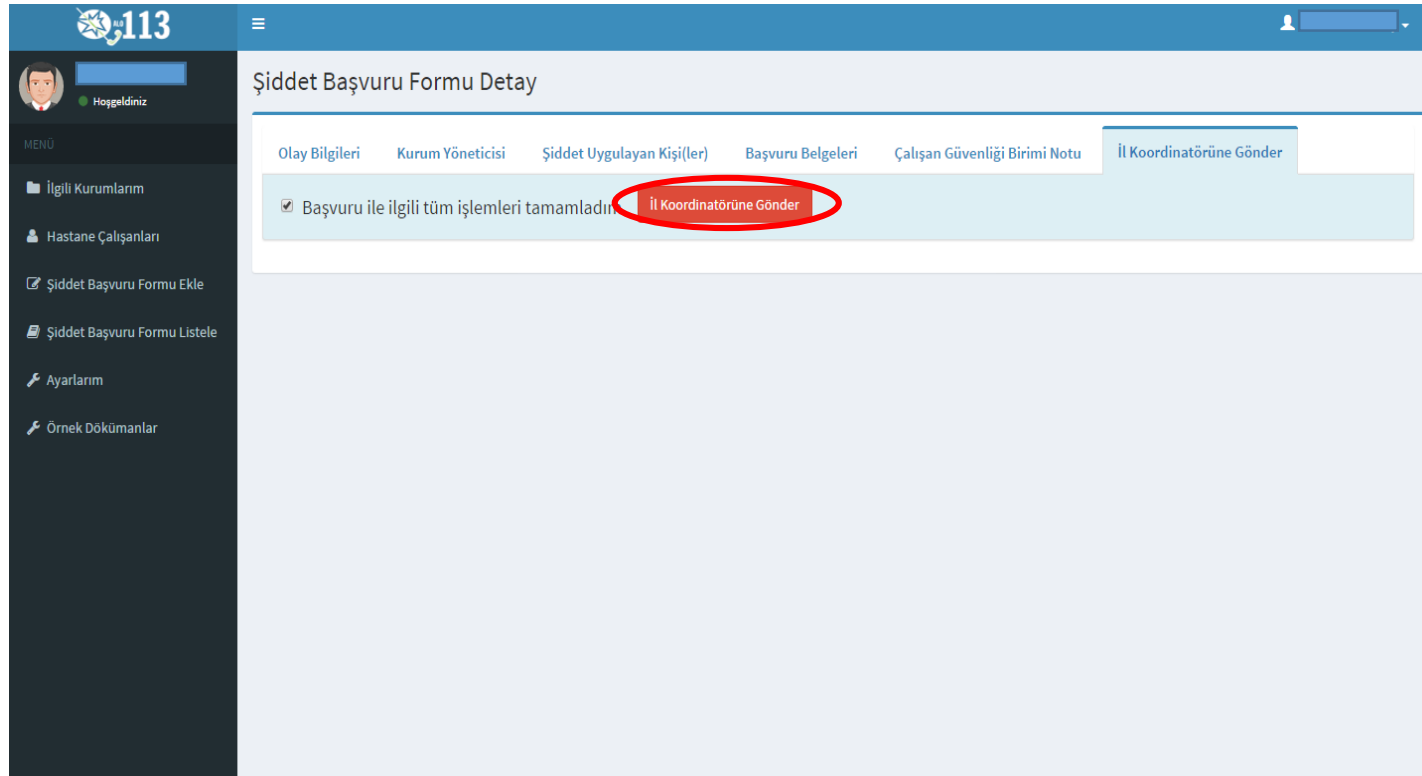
113

≡

Hoşgeldiniz

MENÜ

İlgili Kurumlarım

Hastane Çalışanları

Şiddet Başvuru Formu Ekle

Şiddet Başvuru Formu Listele

Ayarlarım

Örnek Dökümanlar

Şiddet Başvuru Formu Detay

Olay Bilgileri | Kurum Yöneticisi | Şiddet Uygulayan Kişi(ler) | Başvuru Belgeleri | Çalışan Güvenliği Birimi Notu | İl Koordinatörüne Gönder

Başvuru ile ilgili tüm işlemleri tamamladın

İl Koordinatörüne Gönder